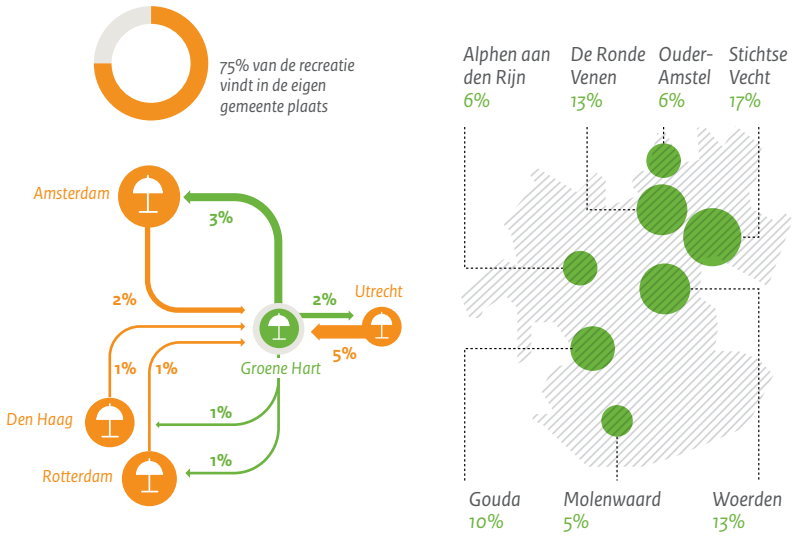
75% van de recreatie vindt in de eigen gemeente plaats

Amsterdam

3%

2%

2%

Utrecht

5%

Groene Hart

1%

1%

Den Haag

1%

1%

Rotterdam

Alphen aan den Rijn
6%

De Ronde Venen
13%

Ouder-Amstel
6%

Stichtse Vecht
17%

Gouda
10%

Molenwaard
5%

Woerden
13%